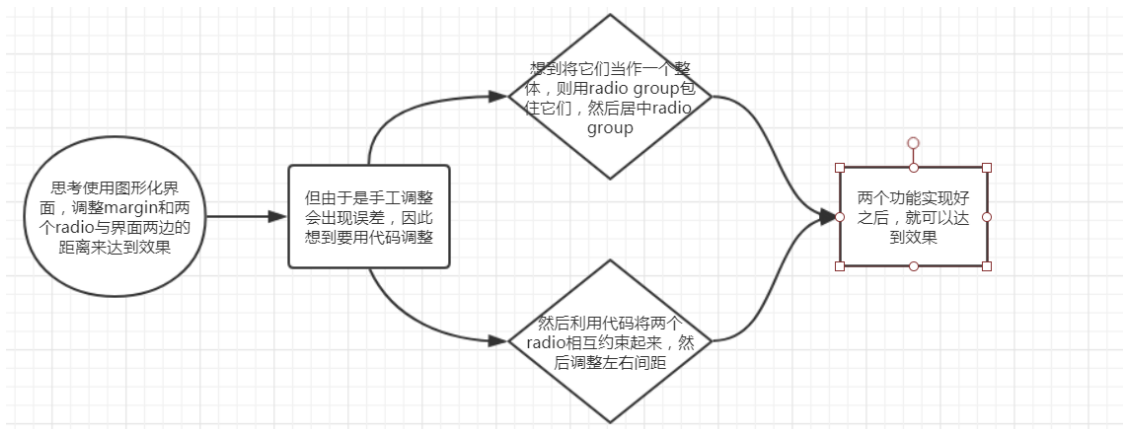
思考使用图形化界面，调整margin和两个radio与界面两边的距离来达到效果

但由于是手工调整会出现误差，因此想到要用代码调整

想到将它们当作一个整体，则用radio group包住它们，然后居中radio group

然后利用代码将两个radio相互约束起来，然后调整左右间距

两个功能实现好之后，就可以达到效果